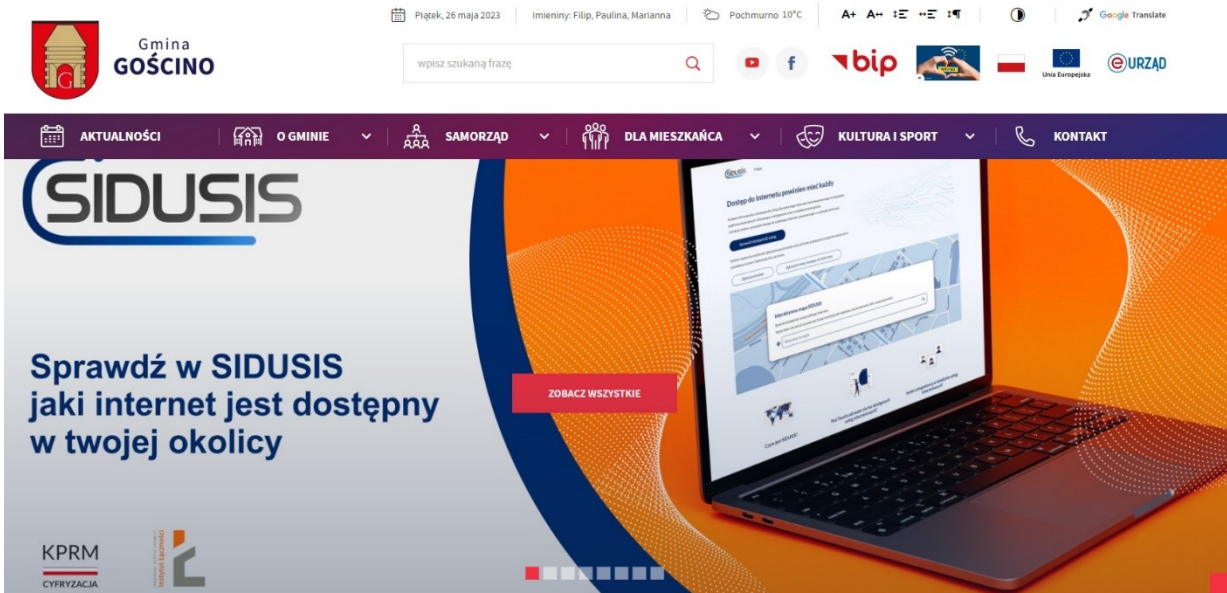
Gmina GOŚCINO

Piątek, 26 maja 2023 | Imieniny: Filip, Paulina, Marianna | Pochmurno 10°C | A+ A↔ | Google Translate

wpisz szukaną frazę

bip

Unia Europejska

eURZĄD

AKTUALNOŚCI | O GMINIE | SAMORZĄD | DLA MIESZKAŃCA | KULTURA I SPORT | KONTAKT

SIDUSIS

Dostęp do Internetu powinien mieć każdy

Sprawdź w SIDUSIS jaki internet jest dostępny w twojej okolicy

ZOBACZ WSZYSTKIE

KPRM CYFRYZACJA